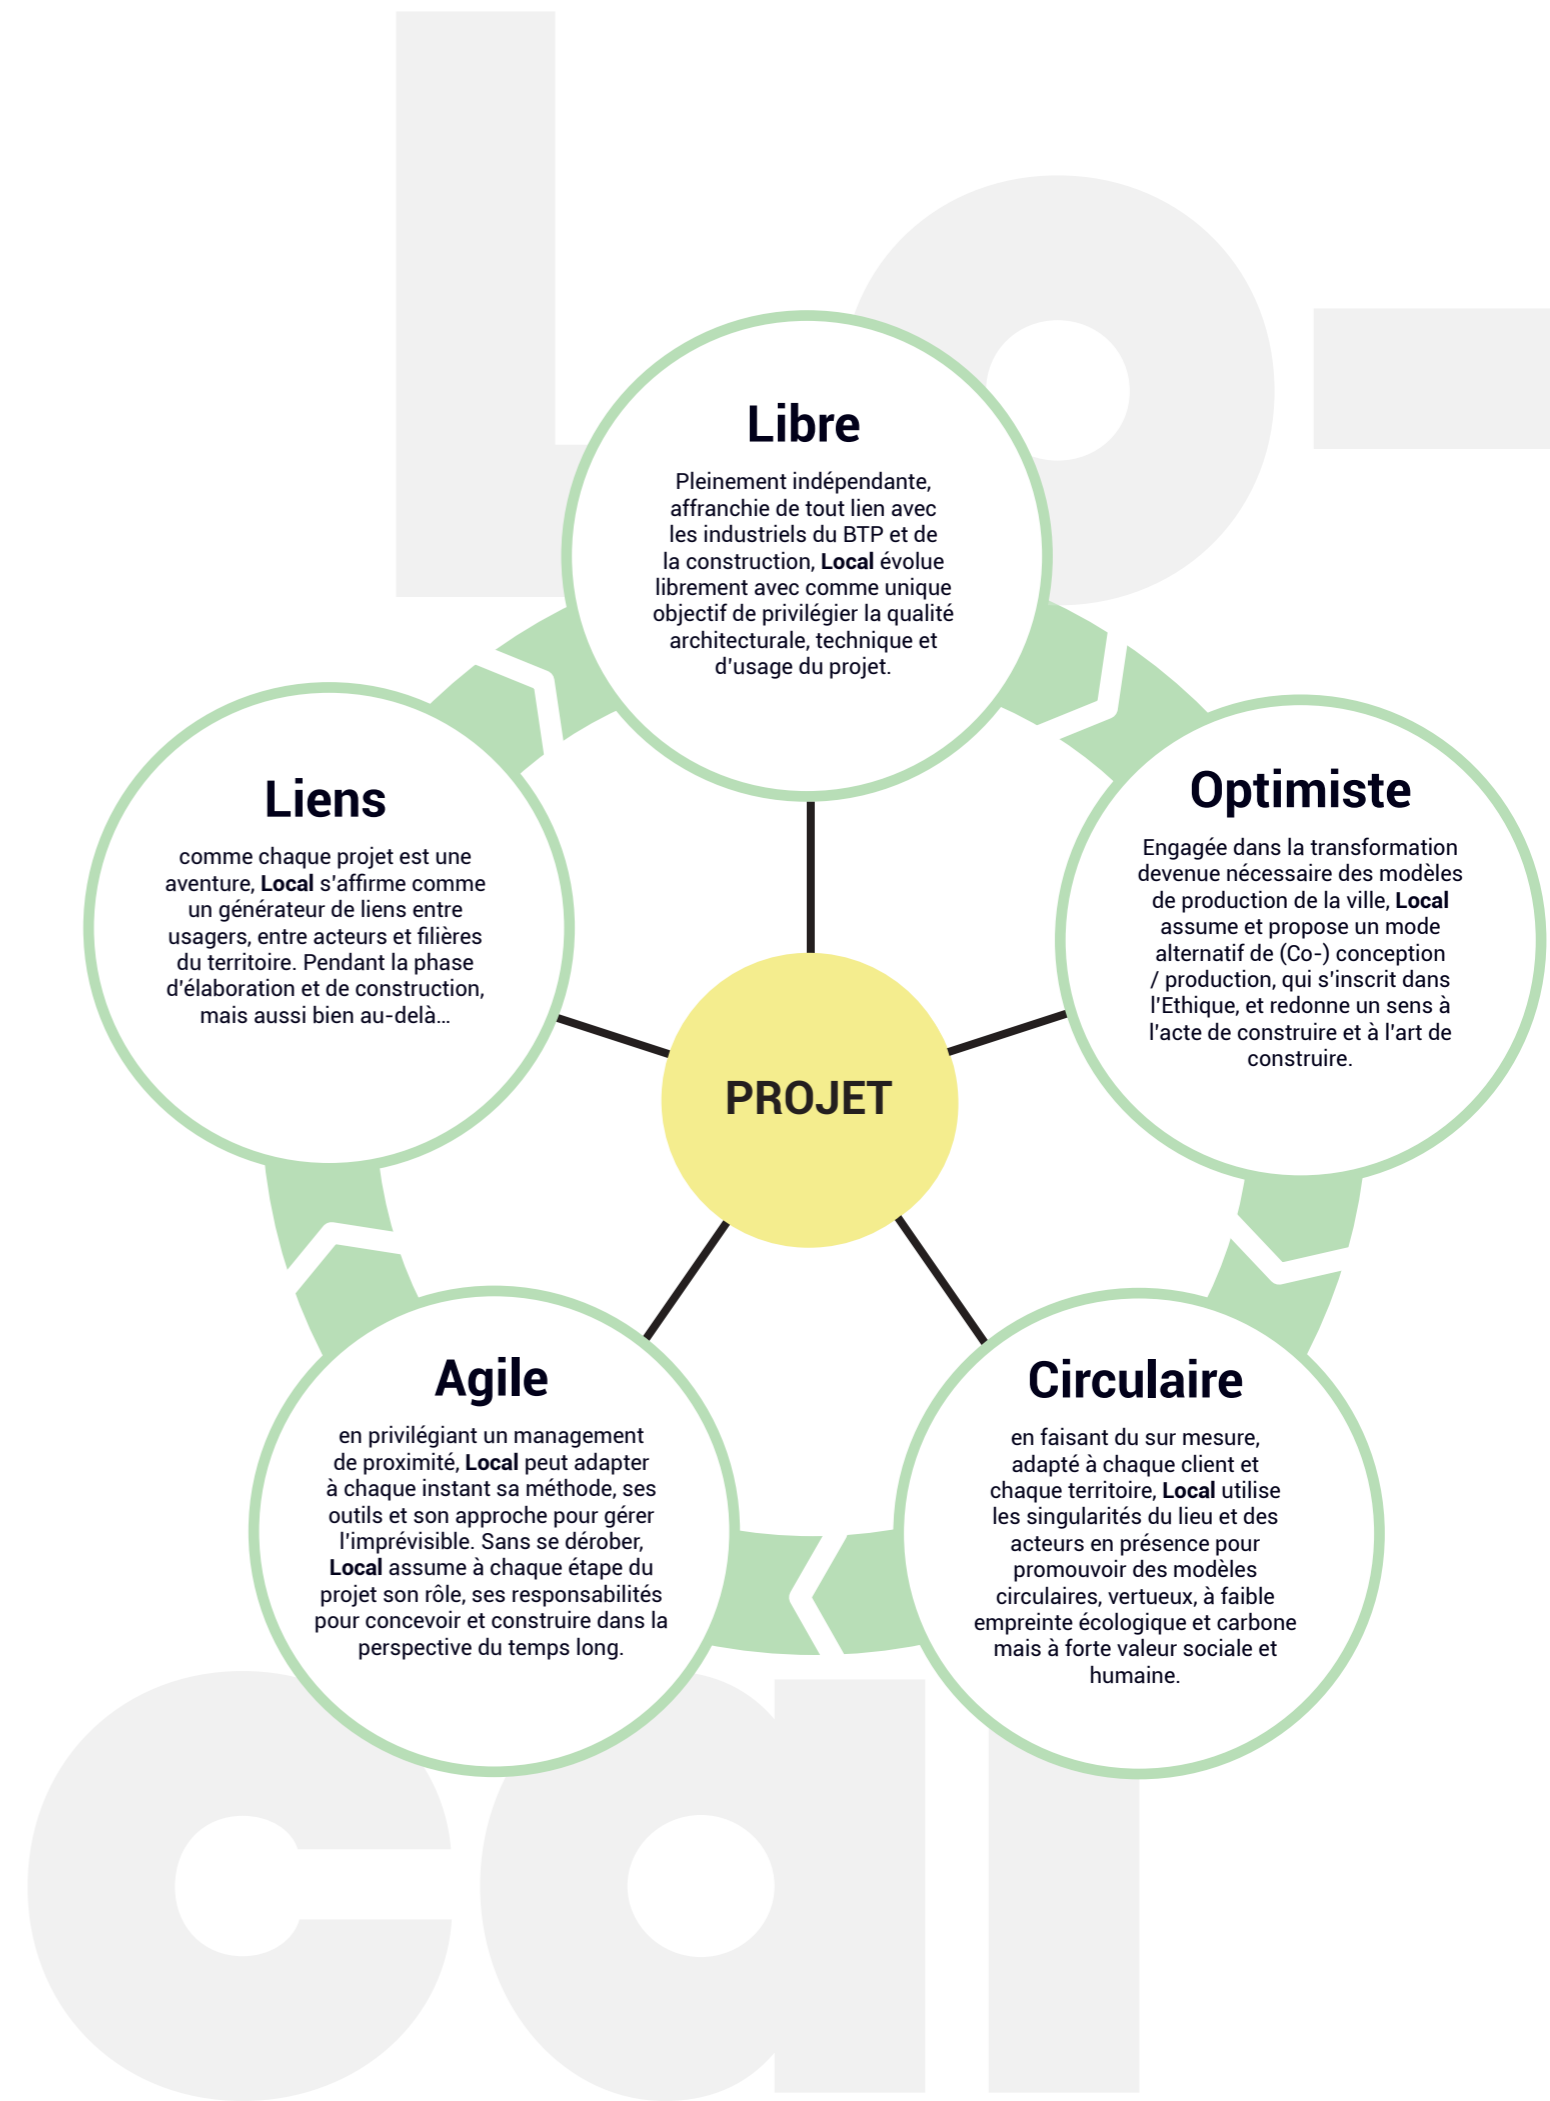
lo-

Libre

Pleinement indépendante, affranchie de tout lien avec les industriels du BTP et de la construction, **Local** évolue librement avec comme unique objectif de privilégier la qualité architecturale, technique et d'usage du projet.

Liens

comme chaque projet est une aventure, **Local** s'affirme comme un générateur de liens entre usagers, entre acteurs et filières du territoire. Pendant la phase d'élaboration et de construction, mais aussi bien au-delà...

Optimiste

Engagée dans la transformation devenue nécessaire des modèles de production de la ville, **Local** assume et propose un mode alternatif de (Co-) conception / production, qui s'inscrit dans l'Ethique, et redonne un sens à l'acte de construire et à l'art de construire.

PROJET

Agile

en privilégiant un management de proximité, **Local** peut adapter à chaque instant sa méthode, ses outils et son approche pour gérer l'imprévisible. Sans se dérober, **Local** assume à chaque étape du projet son rôle, ses responsabilités pour concevoir et construire dans la perspective du temps long.

Circulaire

en faisant du sur mesure, adapté à chaque client et chaque territoire, **Local** utilise les singularités du lieu et des acteurs en présence pour promouvoir des modèles circulaires, vertueux, à faible empreinte écologique et carbone mais à forte valeur sociale et humaine.

cal